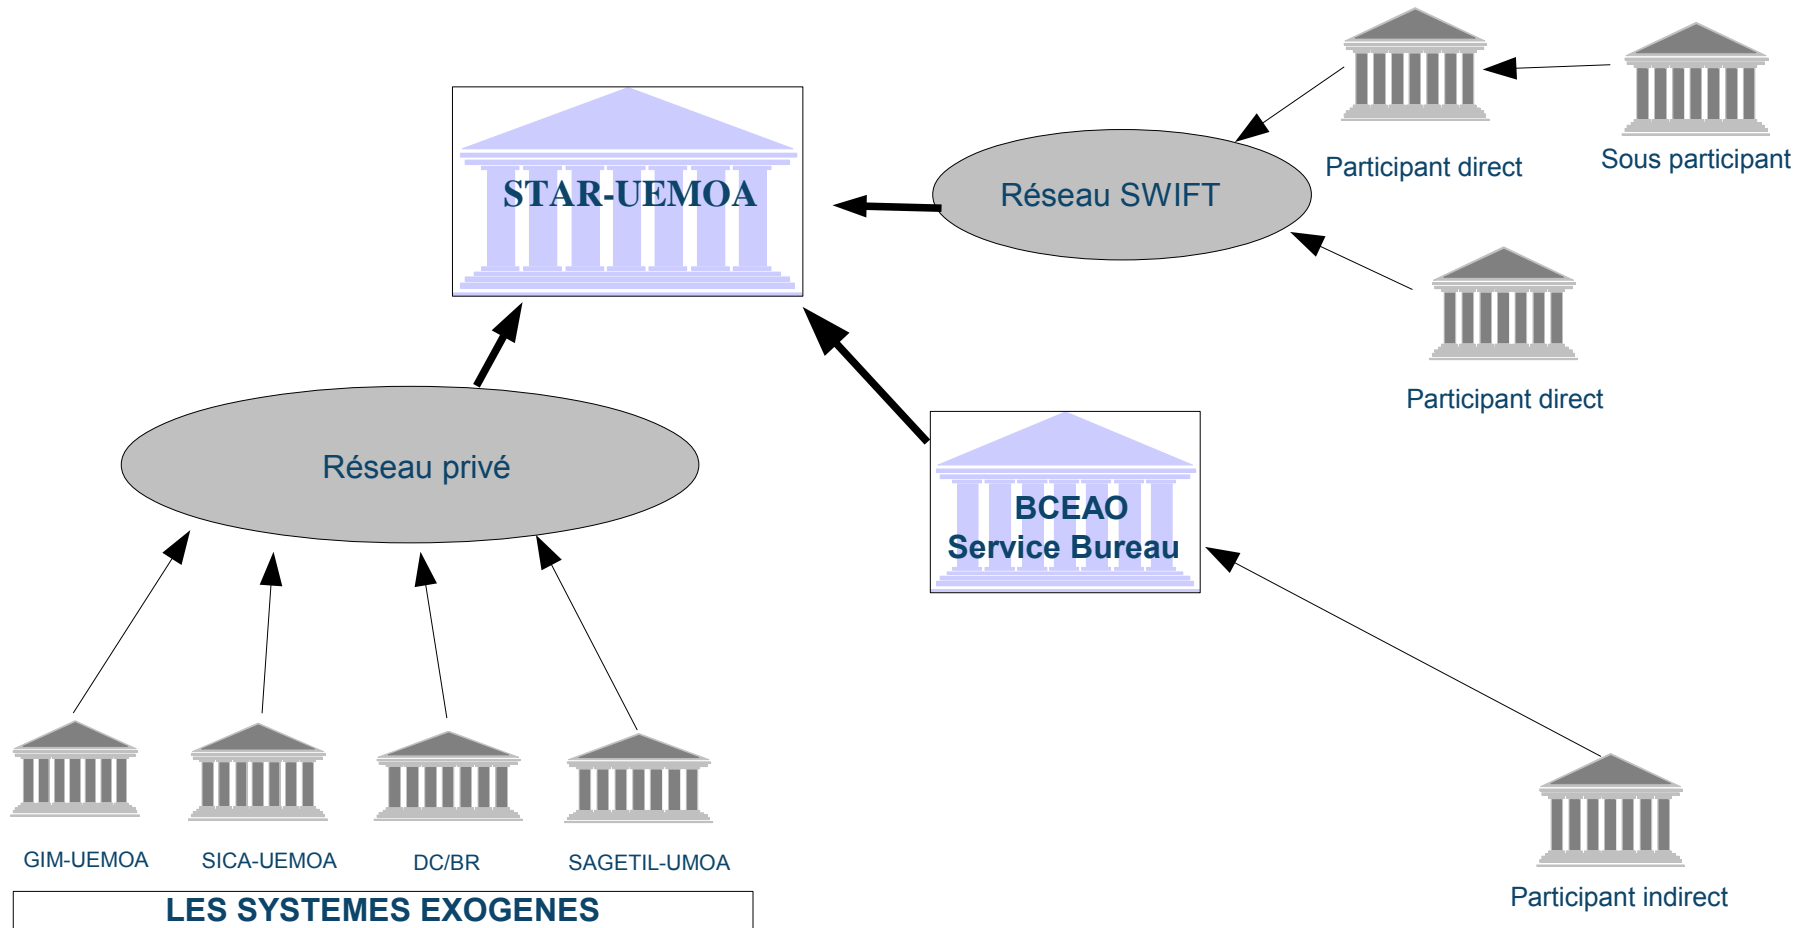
Participant direct

Sous participant

STAR-UEMOA

Réseau SWIFT

Participant direct

Réseau privé

BCEAO
Service Bureau

GIM-UEMOA

SICA-UEMOA

DC/BR

SAGETIL-UMOA

Participant indirect

LES SYSTEMES EXOGENES